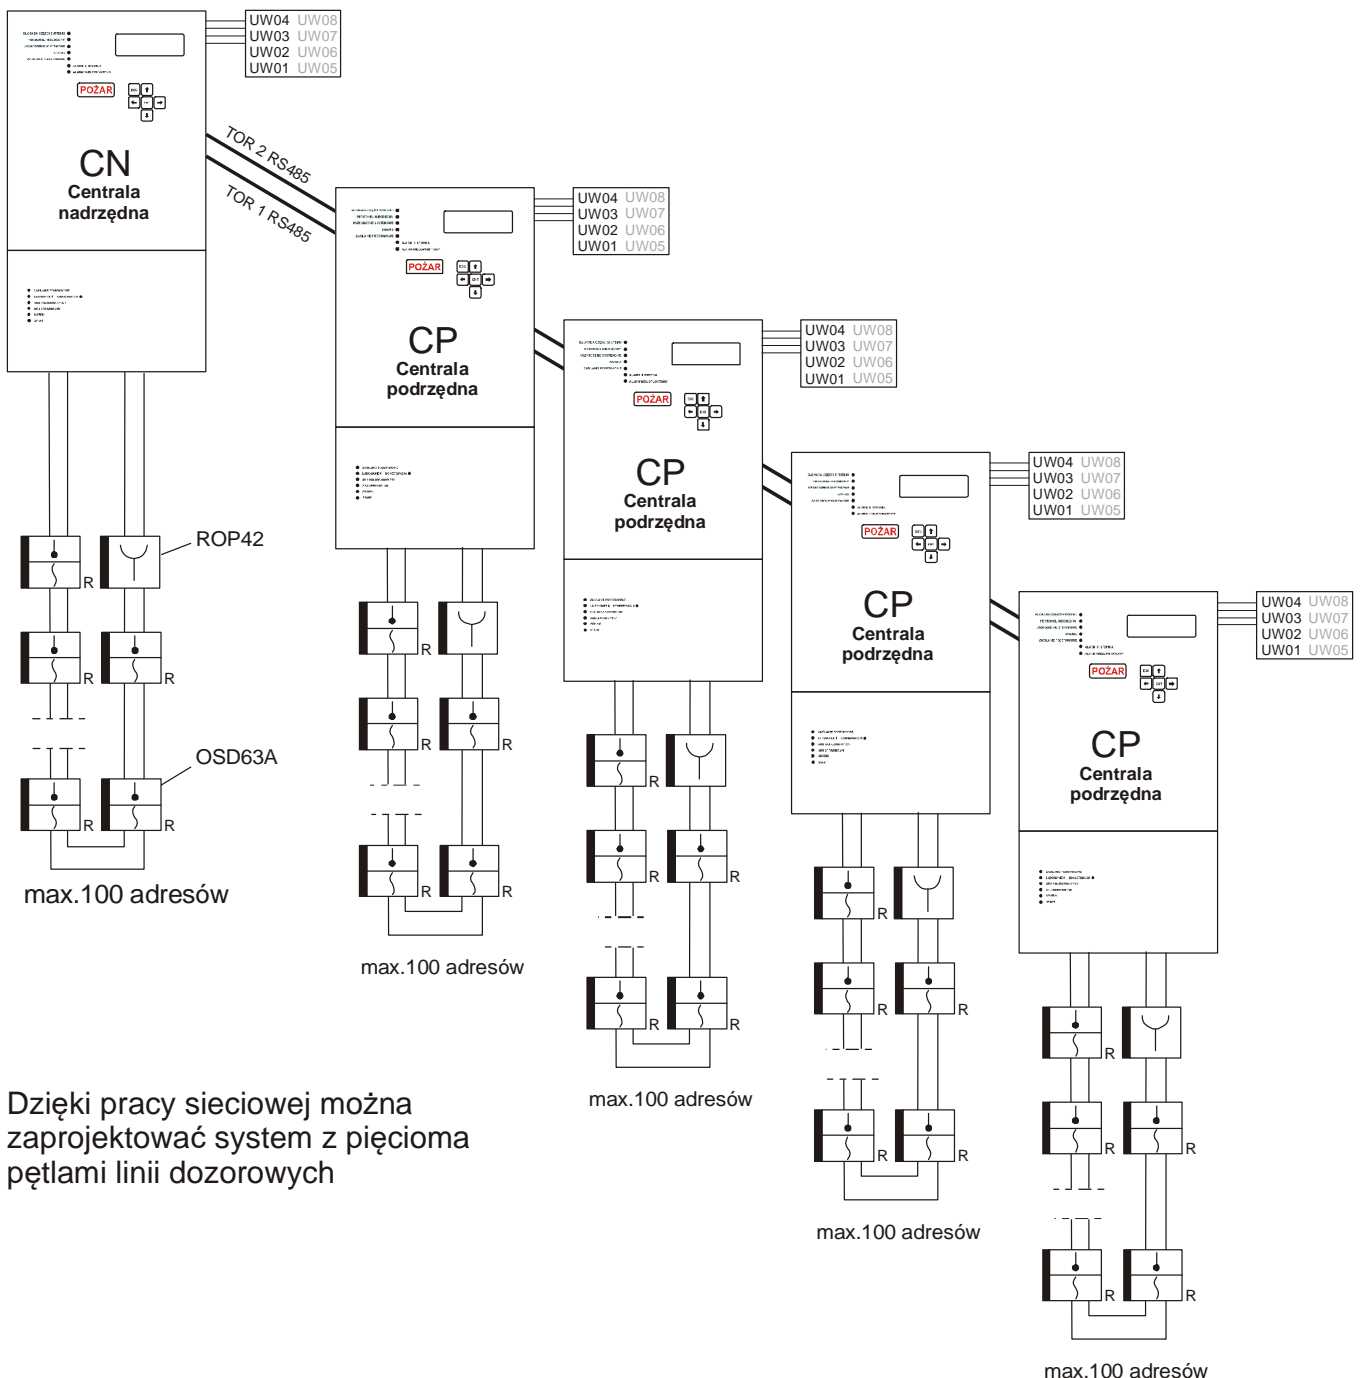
| UW04 | UW08 |
|---|---|
| UW03 | UW07 |
| UW02 | UW06 |
| UW01 | UW05 |

POŻAR

CN
Centrala nadrzędna

TOR 2 RS485
TOR 1 RS485

| UW04 | UW08 |
|---|---|
| UW03 | UW07 |
| UW02 | UW06 |
| UW01 | UW05 |

POŻAR

CP
Centrala podrzędna

| UW04 | UW08 |
|---|---|
| UW03 | UW07 |
| UW02 | UW06 |
| UW01 | UW05 |

POŻAR

CP
Centrala podrzędna

| UW04 | UW08 |
|---|---|
| UW03 | UW07 |
| UW02 | UW06 |
| UW01 | UW05 |

POŻAR

CP
Centrala podrzędna

| UW04 | UW08 |
|---|---|
| UW03 | UW07 |
| UW02 | UW06 |
| UW01 | UW05 |

POŻAR

CP
Centrala podrzędna

ROP42
R R R
OSD63A
R R
max.100 adresów

R R R R R
max.100 adresów

R R R R R
max.100 adresów

R R R R R
max.100 adresów

R R R R R
max.100 adresów

Dzięki pracy sieciowej można zaprojektować system z pięcioma pętlami linii dozorowych